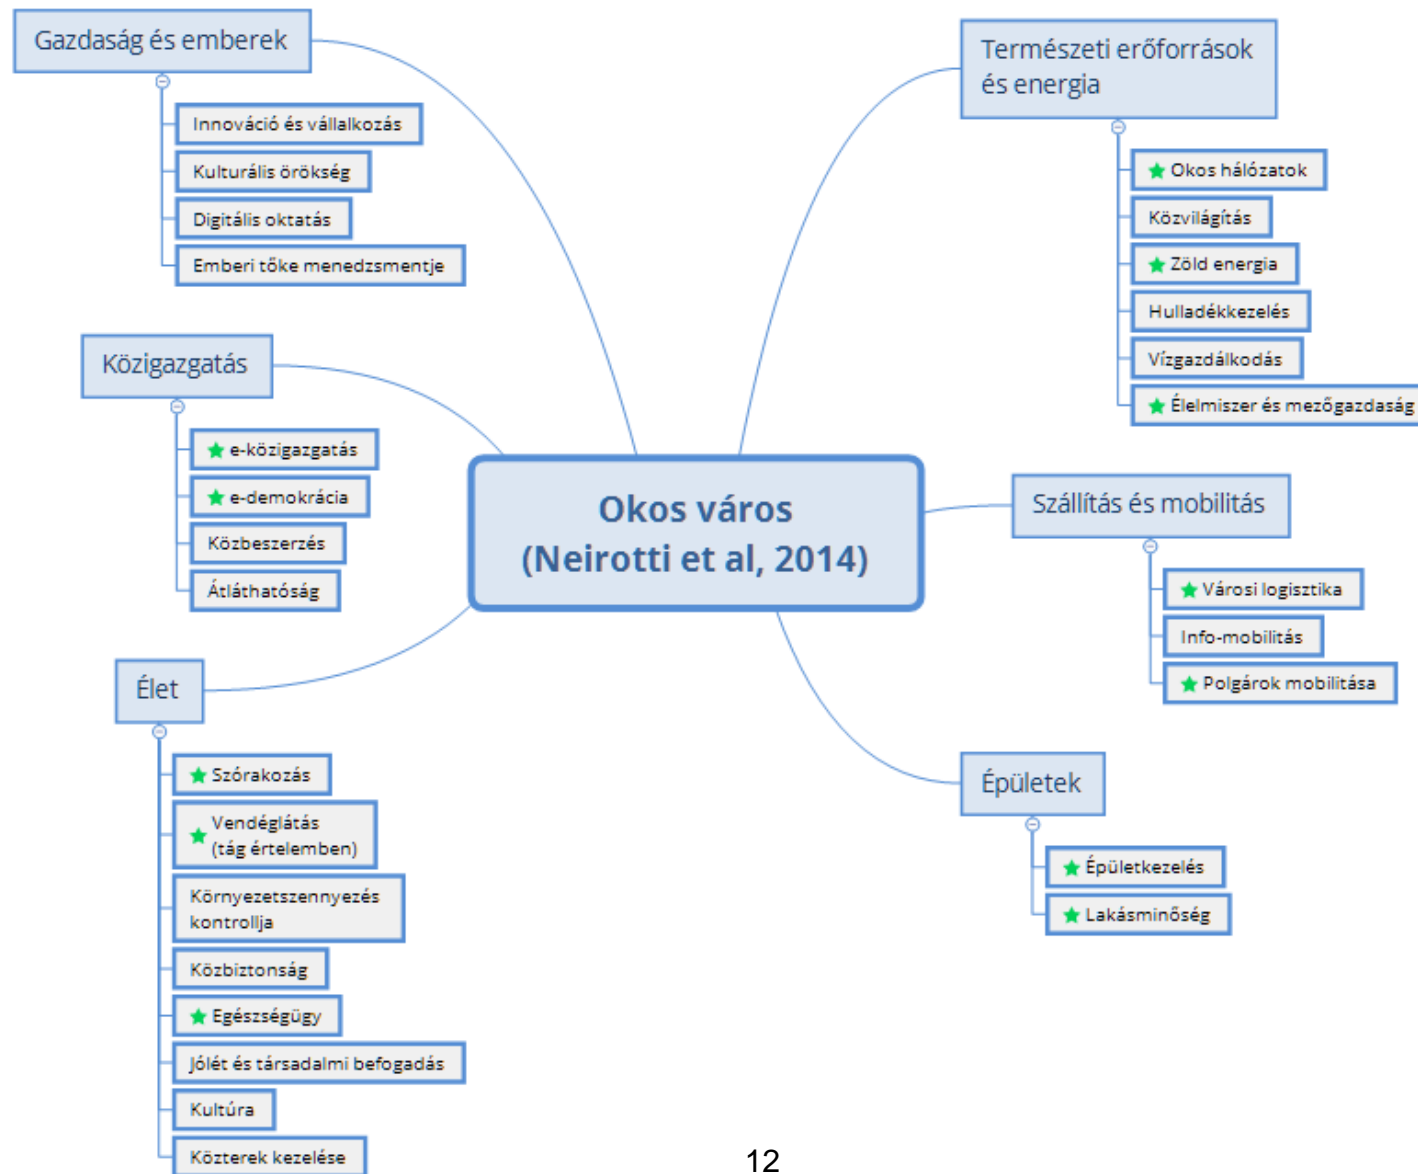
Okos város
(Neirotti et al, 2014)

Gazdaság és emberek
Innováció és vállalkozás
Kulturális örökség
Digitális oktatás
Emberi tőke menedzsmentje

Közigazgatás
e-közigazgatás
e-demokrácia
Közbeszerzés
Átláthatóság

Élet
Szórakozás
Vendéglátás (tág értelemben)
Környezetszennyezés kontrollja
Közbiztonság
Egészségügy
Jólét és társadalmi befogadás
Kultúra
Közterek kezelése

Természeti erőforrások és energia
Okos hálózatok
Közvilágítás
Zöld energia
Hulladékkezelés
Vízgazdálkodás
Élelmiszer és mezőgazdaság

Szállítás és mobilitás
Városi logisztika
Info-mobilitás
Polgárok mobilitása

Épületek
Épületkezelés
Lakásminőség

12